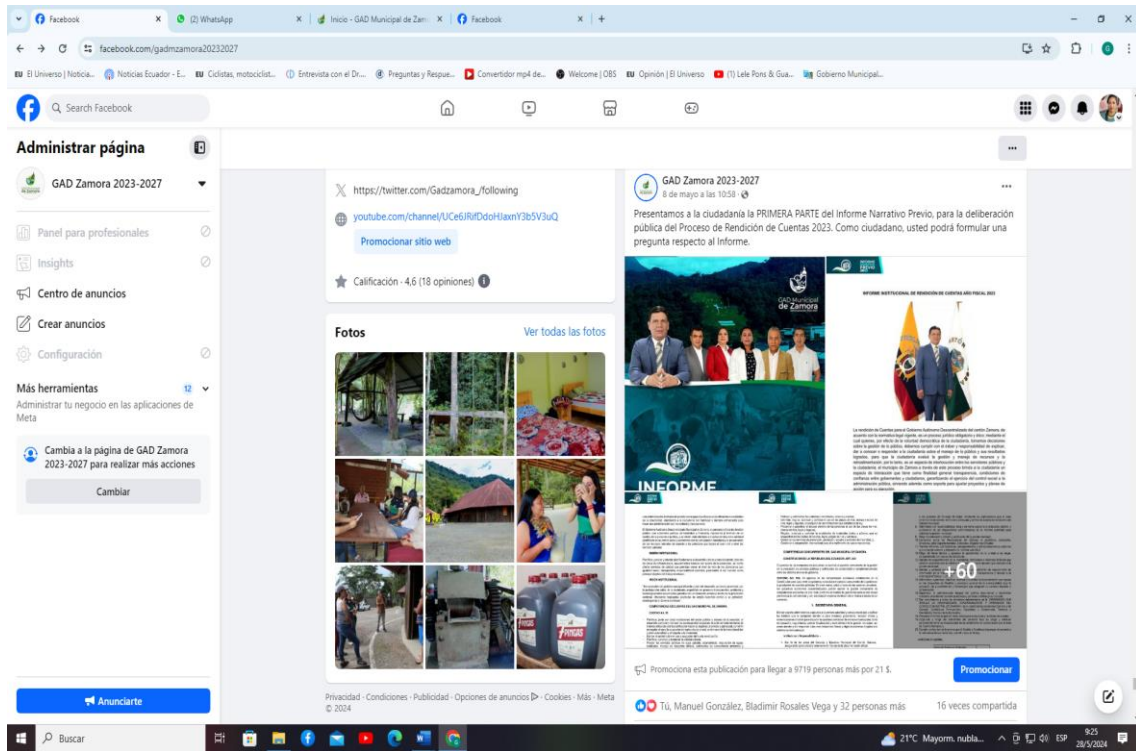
Facebook | (2) WhatsApp | Inicio - GAD Municipal de Zam... | Facebook

facebook.com/gadmzamora20232027

El Universo | Noticia... Noticias Ecuador - E... Ciclistas, motociclist... Entrevista con el Dr... Preguntas y Respue... Convertidor mp4 de... Welcome | OBS Opinión | El Universo (1) Lele Pons & Gua... Gobierno Municipal...

Search Facebook

Administrar página

GAD Zamora 2023-2027

Panel para profesionales

Insights

Centro de anuncios

Crear anuncios

Configuración

Más herramientas 12

Administrar tu negocio en las aplicaciones de Meta

Cambia a la página de GAD Zamora 2023-2027 para realizar más acciones

Cambiar

Anunciarte

https://twitter.com/Gadzamora_/following

youtube.com/channel/UCe6JRifDdoHJaxnY3b5V3uQ

Promocionar sitio web

Calificación · 4,6 (18 opiniones)

Fotos

Ver todas las fotos

Privacidad · Condiciones · Publicidad · Opciones de anuncios · Cookies · Más · Meta © 2024

GAD Zamora 2023-2027
8 de mayo a las 10:58

Presentamos a la ciudadanía la PRIMERA PARTE del Informe Narrativo Previo, para la deliberación pública del Proceso de Rendición de Cuentas 2023. Como ciudadano, usted podrá formular una pregunta respecto al Informe.

GAD Municipal de Zamora

INFORME INSTITUCIONAL DE RENDICIÓN DE CUENTAS AÑO FISCAL 2023

INFORME

+60

Promociona esta publicación para llegar a 9719 personas más por 21 $.

Promocionar

Tú, Manuel González, Bladimir Rosales Vega y 32 personas más

16 veces compartida

Buscar

21°C Mayorm. nubla... ESP 9:25 28/5/2024